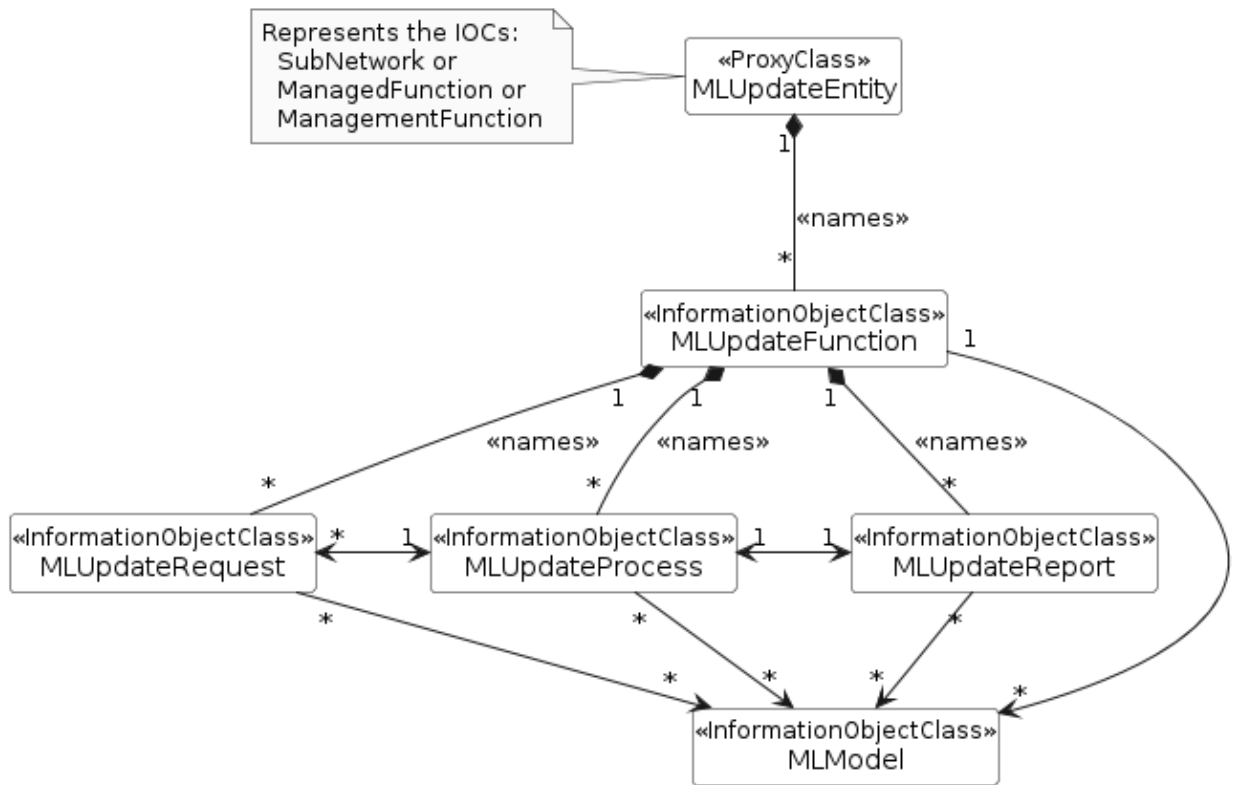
Represents the IOCs:
SubNetwork or
ManagedFunction or
ManagementFunction

«ProxyClass»
MLUpdateEntity

1

«names»

*

«InformationObjectClass»
MLUpdateFunction

1

1

1

1

«names»

«names»

«names»

*

*

*

«InformationObjectClass»
MLUpdateRequest

*

1

«InformationObjectClass»
MLUpdateProcess

1

1

«InformationObjectClass»
MLUpdateReport

*

*

*

*

*

*

*

*

«InformationObjectClass»
MLModel